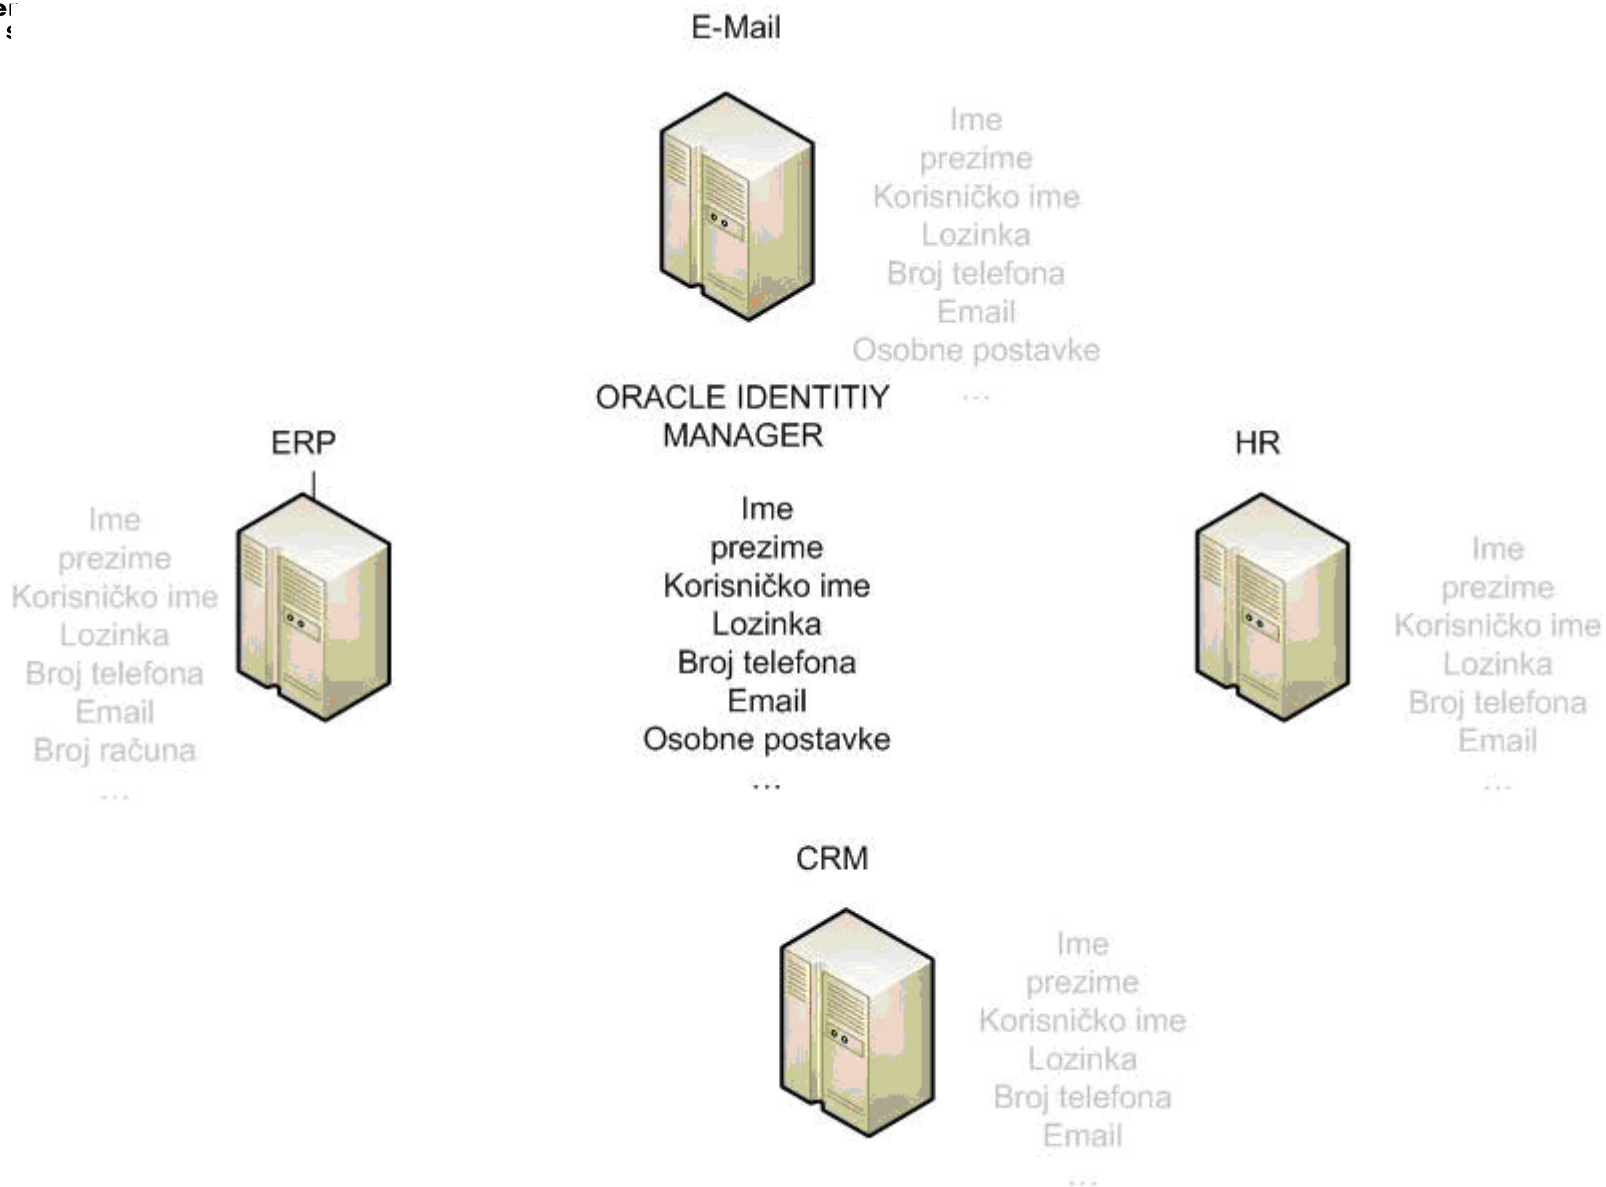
E-Mail

Ime
prezime
Korisničko ime
Lozinka
Broj telefona
Email
Osobne postavke
...

ORACLE IDENTITIY MANAGER

ERP

HR

Ime
prezime
Korisničko ime
Lozinka
Broj telefona
Email
Broj računa
...

Ime
prezime
Korisničko ime
Lozinka
Broj telefona
Email
Osobne postavke
...

Ime
prezime
Korisničko ime
Lozinka
Broj telefona
Email
...

CRM

Ime
prezime
Korisničko ime
Lozinka
Broj telefona
Email
...